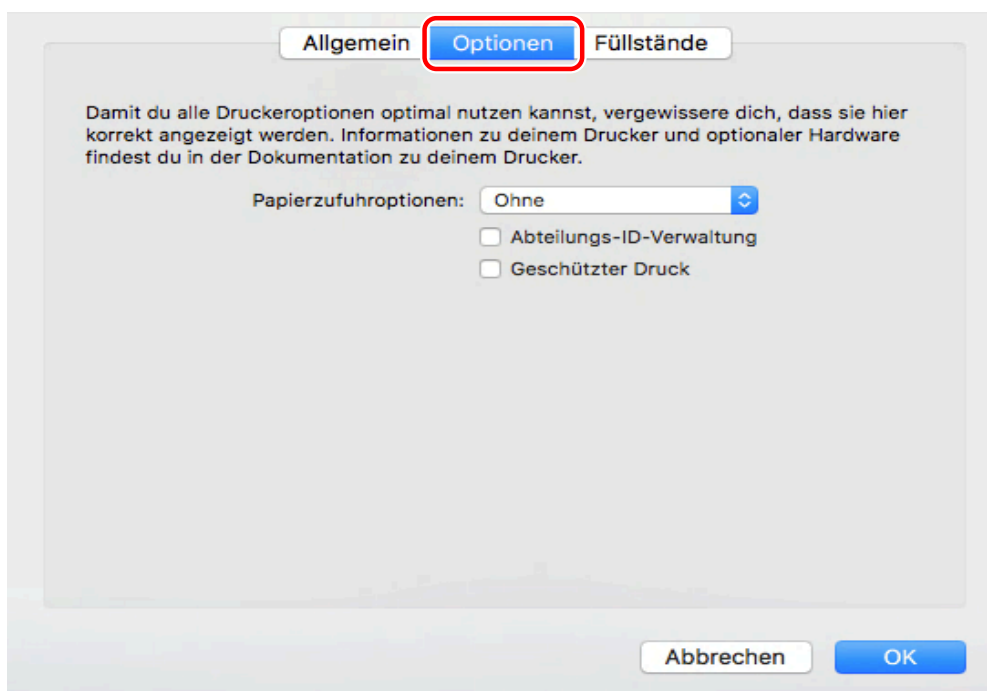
Allgemein Optionen Füllstände

Damit du alle Druckeroptionen optimal nutzen kannst, vergewissere dich, dass sie hier korrekt angezeigt werden. Informationen zu deinem Drucker und optionaler Hardware findest du in der Dokumentation zu deinem Drucker.

Papierzufuhroptionen: Ohne

Abteilungs-ID-Verwaltung

Geschützter Druck

Abbrechen OK